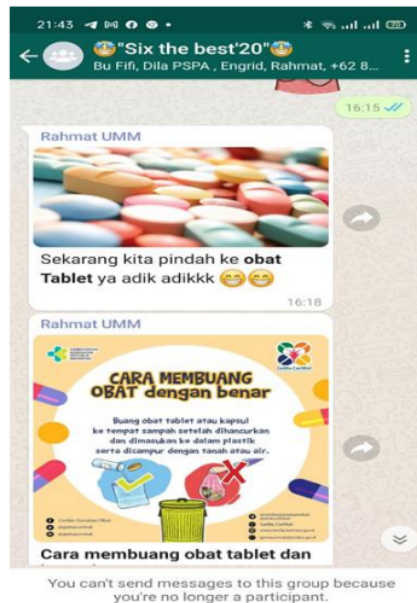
21:43

😇"Six the best'20"😇
Bu Fifi, Dila PSPA , Engrid, Rahmat, +62 8...

16:15

Rahmat UMM

Sekarang kita pindah ke **obat Tablet** ya adik adikkk 😁😁

16:18

Rahmat UMM

CARA MEMBUANG OBAT dengan benar

Buang obat tablet atau kapsul ke tempat sampah setelah dihancurkan dan dimasukkan ke dalam plastik serta dicampur dengan tanah atau air.

GeMa CerMat

Cara membuang obat tablet dan

You can't send messages to this group because you're no longer a participant.